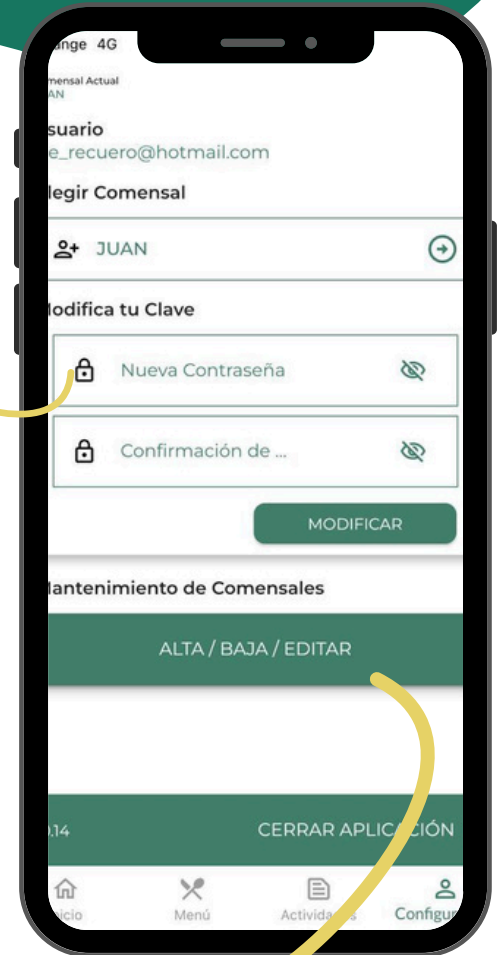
ange 4G

mensal Actual
AN

suario
e_recuero@hotmail.com

legir Comensal

JUAN

Modifica tu Clave

Nueva Contraseña

Confirmación de ...

MODIFICAR

Mantenimiento de Comensales

ALTA / BAJA / EDITAR

.14

CERRAR APLICACIÓN

icio

Menú

Activida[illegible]s

Configu